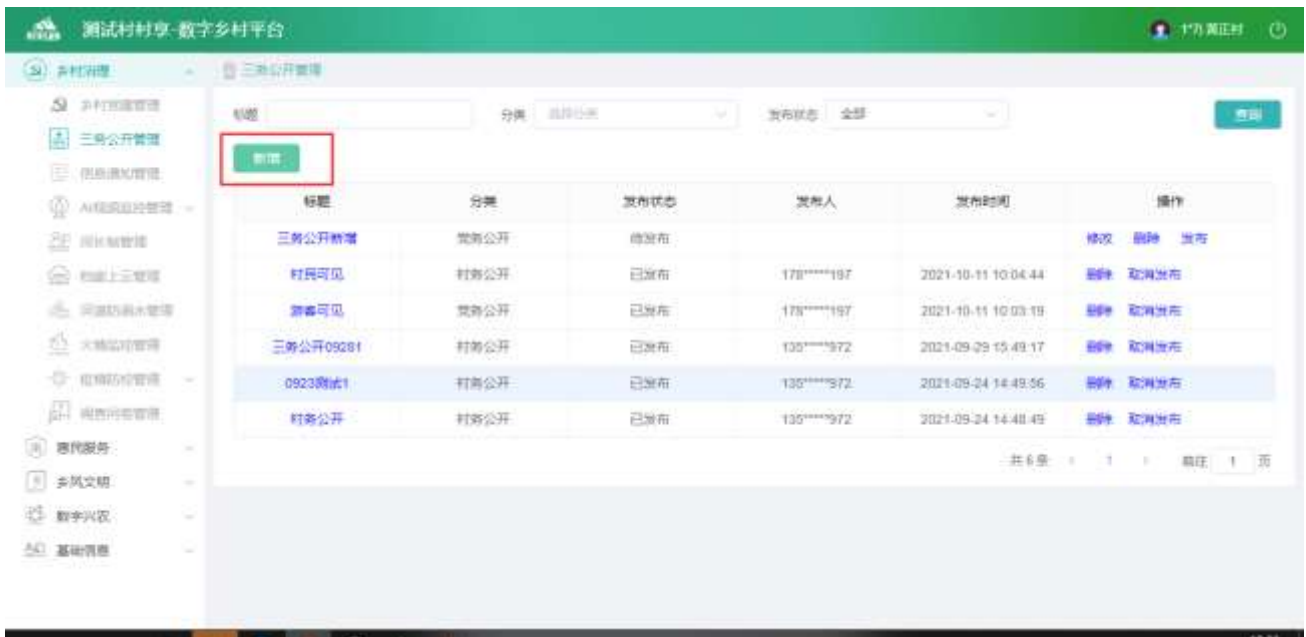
测试村村享-数字乡村平台

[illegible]

乡村治理
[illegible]
三务公开管理
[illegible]
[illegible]
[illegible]
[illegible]
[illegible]
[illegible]
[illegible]
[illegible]
惠民服务
乡风文明
数字兴农
基础信息

三务公开管理

标题
分类 选择分类
发布状态 全部
查询

新增

| 标题 | 分类 | 发布状态 | 发布人 | 发布时间 | 操作 |
|---|---|---|---|---|---|
| 三务公开新增 | 党务公开 | 待发布 | | | 修改 删除 发布 |
| 村民可见 | 村务公开 | 已发布 | 178*****197 | 2021-10-11 10:04:44 | 删除 取消发布 |
| 游客可见 | 党务公开 | 已发布 | 178*****197 | 2021-10-11 10:03:19 | 删除 取消发布 |
| 三务公开09281 | 村务公开 | 已发布 | 135*****972 | 2021-09-29 15:49:17 | 删除 取消发布 |
| 0923测试1 | 村务公开 | 已发布 | 135*****972 | 2021-09-24 14:49:56 | 删除 取消发布 |
| 村务公开 | 村务公开 | 已发布 | 135*****972 | 2021-09-24 14:48:49 | 删除 取消发布 |

共 6 条 < 1 > 前往 1 页